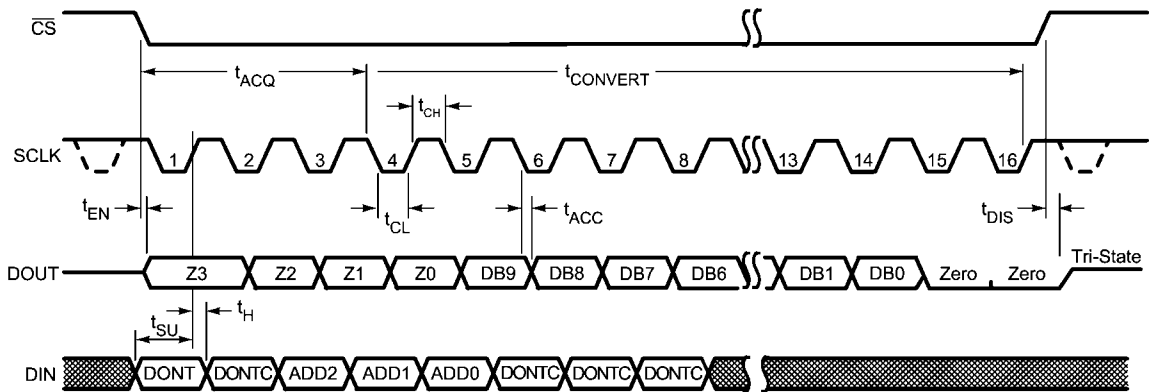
$\overline{CS}$

$t_{ACQ}$ $t_{CONVERT}$

$t_{CH}$

SCLK 1 2 3 4 5 6 7 8 13 14 15 16

$t_{EN}$ $t_{CL}$ $t_{ACC}$ $t_{DIS}$

DOUT Z3 Z2 Z1 Z0 DB9 DB8 DB7 DB6 DB1 DB0 Zero Zero Tri-State

$t_{SU}$ $t_{H}$

DIN DONT DONTC ADD2 ADD1 ADD0 DONTC DONTC DONTC